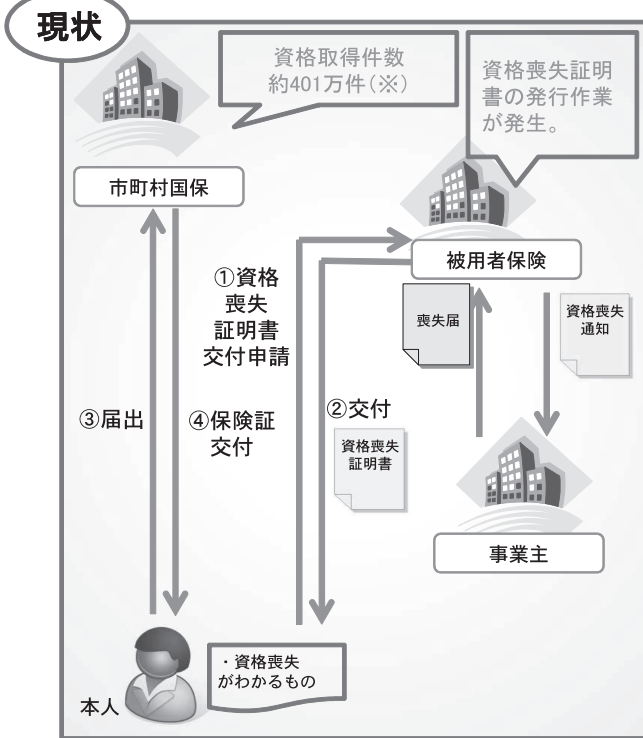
現状

資格取得件数
約401万件（※）

資格喪失証明書の発行作業が発生。

市町村国保

被用者保険

①資格喪失証明書交付申請

喪失届

資格喪失通知

③届出

④保険証交付

②交付

資格喪失証明書

事業主

・資格喪失がわかるもの

本人